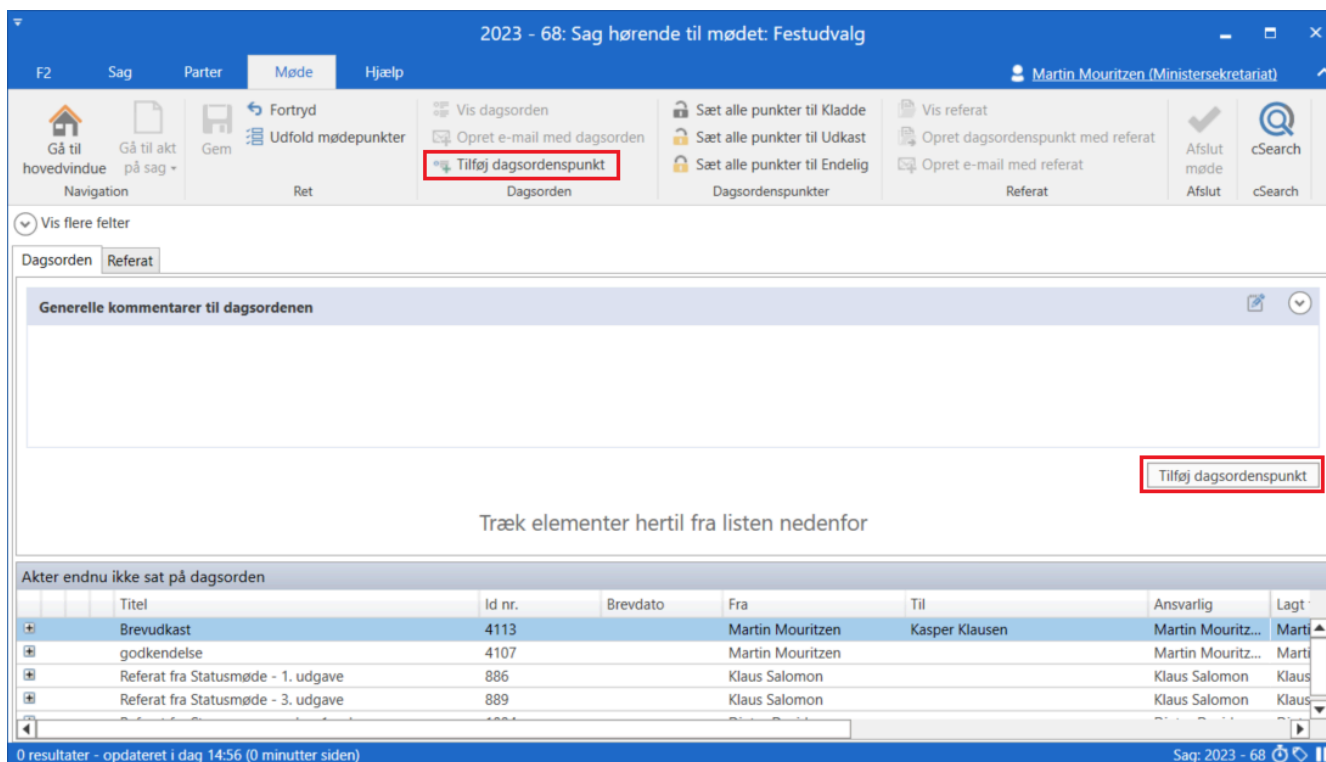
2023 - 68: Sag hørende til mødet: Festudvalg

F2 Sag Parter Møde Hjælp

Martin Mouritzen (Ministersekretariat)

Gå til hovedvindue
Gå til akt på sag
Navigation
Gem
Fortryd
Udfold mødepunkter
Ret
Vis dagsorden
Opret e-mail med dagsorden
Tilføj dagsordenspunkt
Dagsorden
Sæt alle punkter til Kladde
Sæt alle punkter til Udkast
Sæt alle punkter til Endelig
Dagsordenspunkter
Vis referat
Opret dagsordenspunkt med referat
Opret e-mail med referat
Referat
Afslut møde
Afslut
cSearch
cSearch

Vis flere felter

Dagsorden Referat

Generelle kommentarer til dagsordenen

Tilføj dagsordenspunkt

Træk elementer hertil fra listen nedenfor

Akter endnu ikke sat på dagsorden

| Titel | Id nr. | Brevdato | Fra | Til | Ansvarlig | Lagt |
|---|---|---|---|---|---|---|
| Brevudkast | 4113 | | Martin Mouritzen | Kasper Klausen | Martin Mouritz... | Marti |
| godkendelse | 4107 | | Martin Mouritzen | | Martin Mouritz... | Marti |
| Referat fra Statusmøde - 1. udgave | 886 | | Klaus Salomon | | Klaus Salomon | Klaus |
| Referat fra Statusmøde - 3. udgave | 889 | | Klaus Salomon | | Klaus Salomon | Klaus |
| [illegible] | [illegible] | | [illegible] | | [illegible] | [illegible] |

0 resultater - opdateret i dag 14:56 (0 minutter siden)
Sag: 2023 - 68